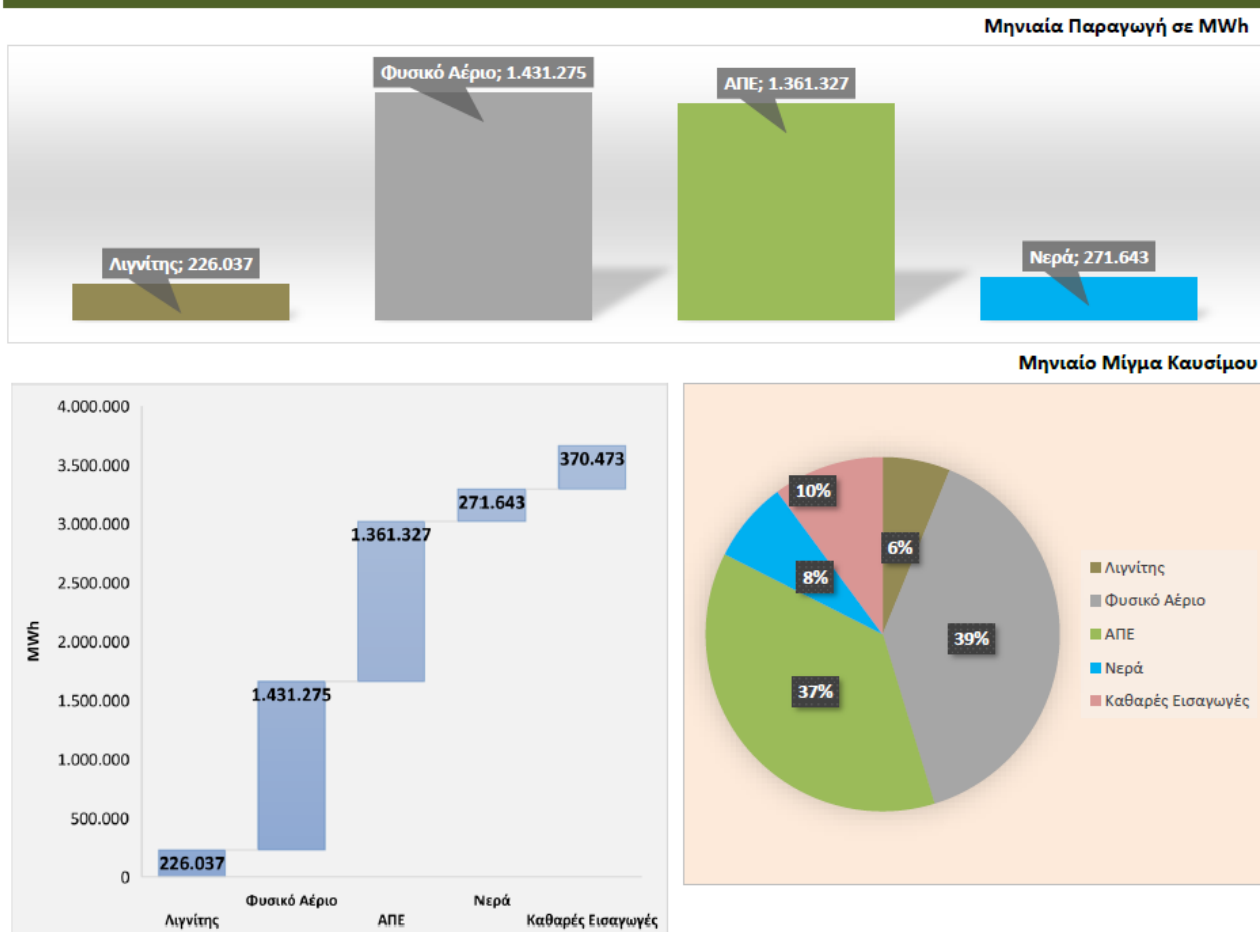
Μηνιαία Παραγωγή σε MWh

Φυσικό Αέριο; 1.431.275

ΑΠΕ; 1.361.327

Λιγνίτης; 226.037

Νερά; 271.643

Μηνιαίο Μίγμα Καυσίμου

4.000.000
3.500.000
3.000.000
2.500.000
2.000.000
1.500.000
1.000.000
500.000
0

MWh

370.473
271.643
1.361.327
1.431.275
226.037

Φυσικό Αέριο
Λιγνίτης
ΑΠΕ
Νερά
Καθαρές Εισαγωγές

10%
6%
8%
39%
37%

Λιγνίτης
Φυσικό Αέριο
ΑΠΕ
Νερά
Καθαρές Εισαγωγές